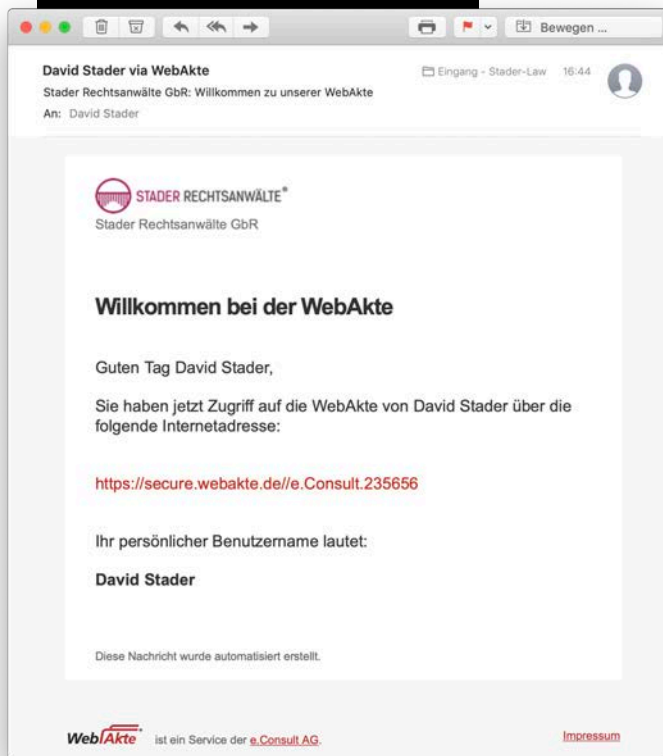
Bewegen ...

David Stader via WebAkte
Stader Rechtsanwälte GbR: Willkommen zu unserer WebAkte
An: David Stader

Eingang - Stader-Law 16:44

STADER RECHTSANWÄLTE®
Stader Rechtsanwälte GbR

Willkommen bei der WebAkte

Guten Tag David Stader,

Sie haben jetzt Zugriff auf die WebAkte von David Stader über die folgende Internetadresse:

https://secure.webakte.de//e.Consult.235656

Ihr persönlicher Benutzername lautet:

David Stader

Diese Nachricht wurde automatisiert erstellt.

WebAkte® ist ein Service der e.Consult AG.

Impressum